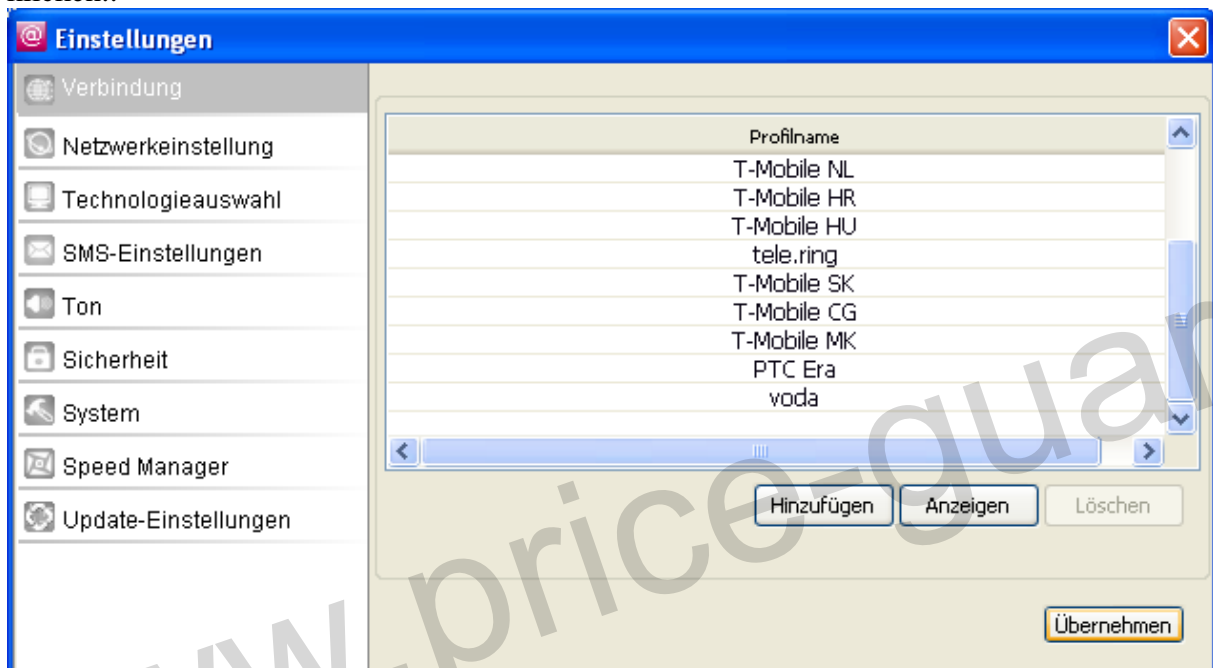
Einstellungen

Verbindung
Netzwerkeinstellung
Technologieauswahl
SMS-Einstellungen
Ton
Sicherheit
System
Speed Manager
Update-Einstellungen

| Profilname |
|---|
| T-Mobile NL |
| T-Mobile HR |
| T-Mobile HU |
| tele.ring |
| T-Mobile SK |
| T-Mobile CG |
| T-Mobile MK |
| PTC Era |
| voda |

Hinzufügen
Anzeigen
Löschen

Übernehmen

www.price-guar